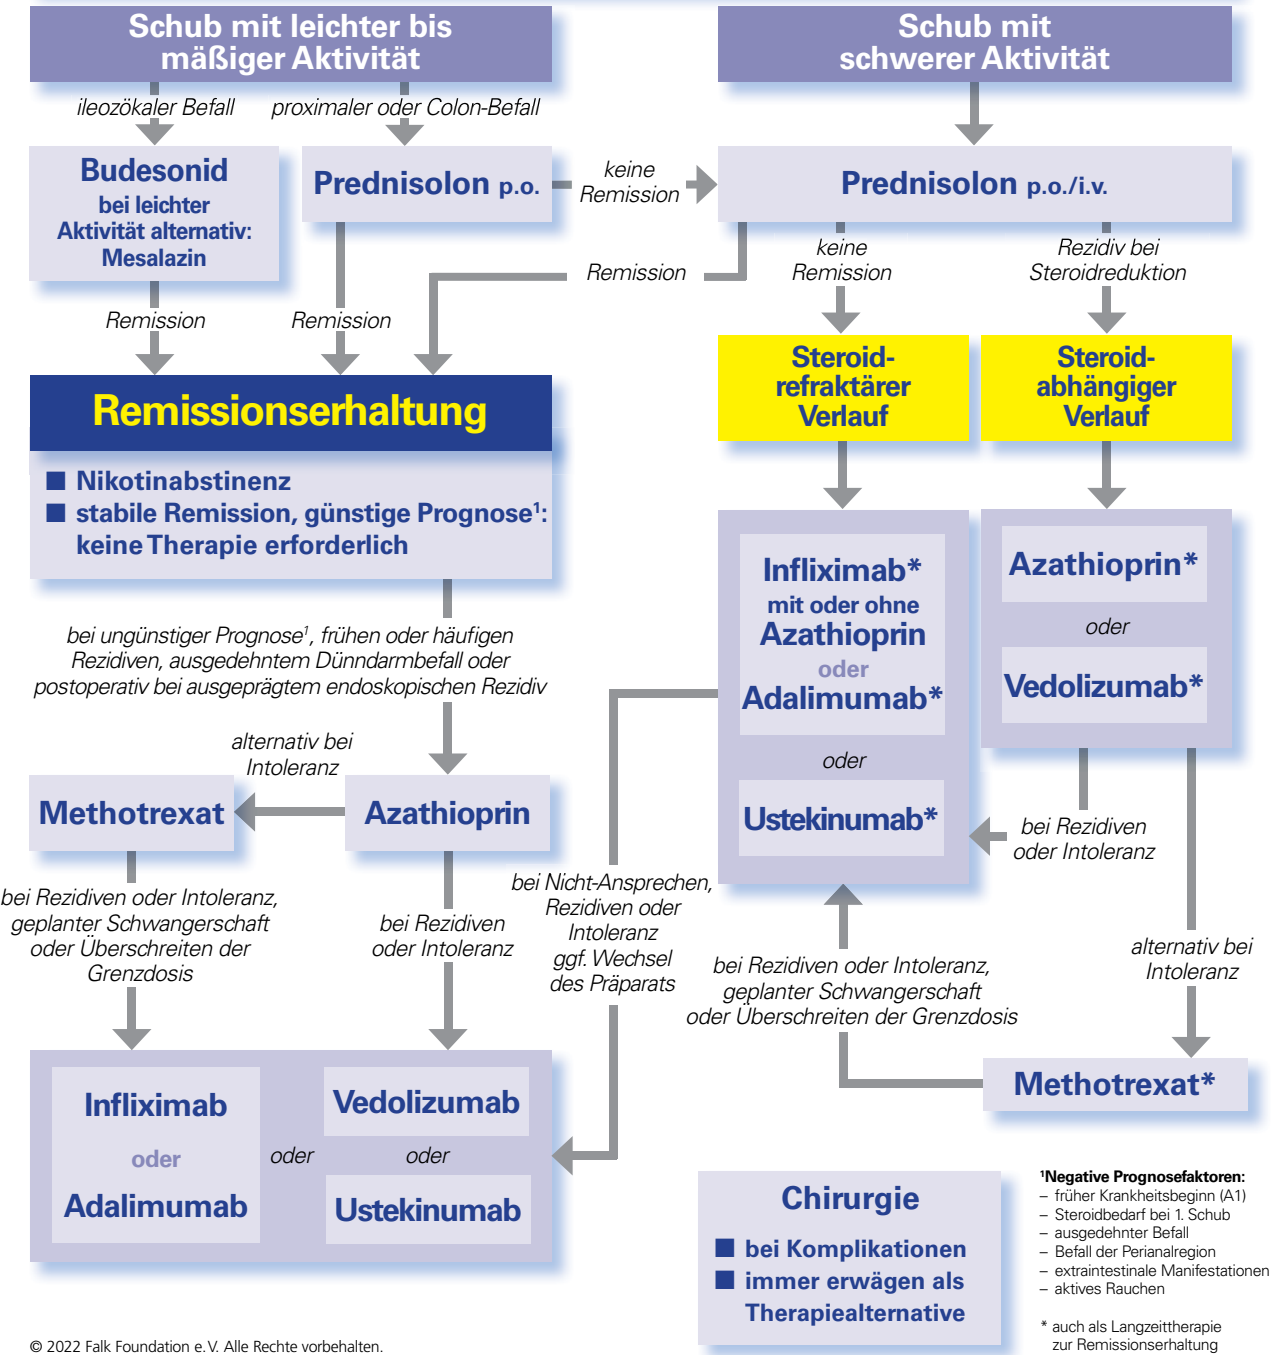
Schub mit leichter bis mäßiger Aktivität

Schub mit schwerer Aktivität

ileozökaler Befall

proximaler oder Colon-Befall

Budesonid bei leichter Aktivität alternativ: Mesalazin

Prednisolon p.o.

keine Remission

Prednisolon p.o./i.v.

Remission

keine Remission

Rezidiv bei Steroidreduktion

Remission

Remission

Steroid-refraktärer Verlauf

Steroid-abhängiger Verlauf

Remissionserhaltung

■ Nikotinabstinenz
■ stabile Remission, günstige Prognose$^1$: keine Therapie erforderlich

bei ungünstiger Prognose$^1$, frühen oder häufigen Rezidiven, ausgedehntem Dünndarmbefall oder postoperativ bei ausgeprägtem endoskopischen Rezidiv

Infliximab* mit oder ohne Azathioprin oder Adalimumab*

oder

Ustekinumab*

Azathioprin*

oder

Vedolizumab*

alternativ bei Intoleranz

Methotrexat

Azathioprin

bei Rezidiven oder Intoleranz

bei Rezidiven oder Intoleranz, geplanter Schwangerschaft oder Überschreiten der Grenzdosis

bei Rezidiven oder Intoleranz

bei Nicht-Ansprechen, Rezidiven oder Intoleranz ggf. Wechsel des Präparats

bei Rezidiven oder Intoleranz, geplanter Schwangerschaft oder Überschreiten der Grenzdosis

alternativ bei Intoleranz

Methotrexat*

Infliximab

oder

Adalimumab

oder

Vedolizumab

oder

Ustekinumab

Chirurgie

■ bei Komplikationen
■ immer erwägen als Therapiealternative

$^1$Negative Prognosefaktoren:
– früher Krankheitsbeginn (A1)
– Steroidbedarf bei 1. Schub
– ausgedehnter Befall
– Befall der Perianalregion
– extraintestinale Manifestationen
– aktives Rauchen

* auch als Langzeittherapie zur Remissionserhaltung

© 2022 Falk Foundation e.V. Alle Rechte vorbehalten.